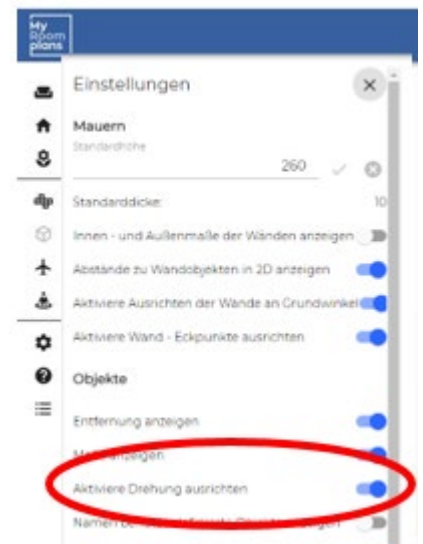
My Room plans

Einstellungen

×

Mauern

Standardhöhe

260

Standarddicke:

10

Innen - und Außenmaße der Wänden anzeigen

Abstände zu Wandobjekten in 2D anzeigen

Aktiviere Ausrichten der Wände an Grundwinkel

Aktiviere Wand - Eckpunkte ausrichten

Objekte

Entfernung anzeigen

Ma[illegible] anzeigen

Aktiviere Drehung ausrichten

Namen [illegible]